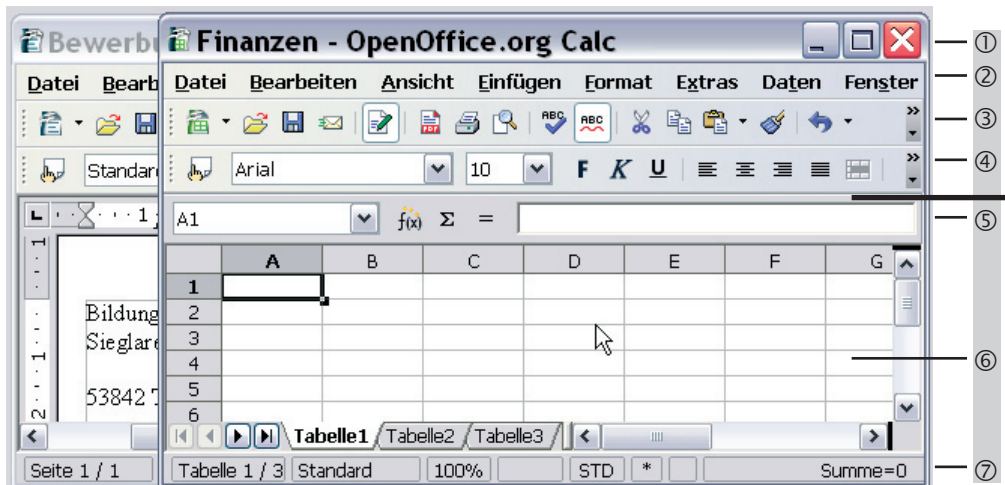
Bewerbu
Datei Bearb
Standard
Bildung
Sieglare
53842
Seite 1 / 1

Finanzen - OpenOffice.org Calc
Datei Bearbeiten Ansicht Einfügen Format Extras Daten Fenster
Arial 10 F K U
A1 f(x) Σ =

| | A | B | C | D | E | F | G |
|---|---|---|---|---|---|---|---|
| 1 | | | | | | | |
| 2 | | | | | | | |
| 3 | | | | | | | |
| 4 | | | | | | | |
| 5 | | | | | | | |
| 6 | | | | | | | |

Tabelle1 Tabelle2 Tabelle3
Tabelle 1 / 3 Standard 100% STD * Summe=0

①
②
③
④
⑤
⑥
⑦